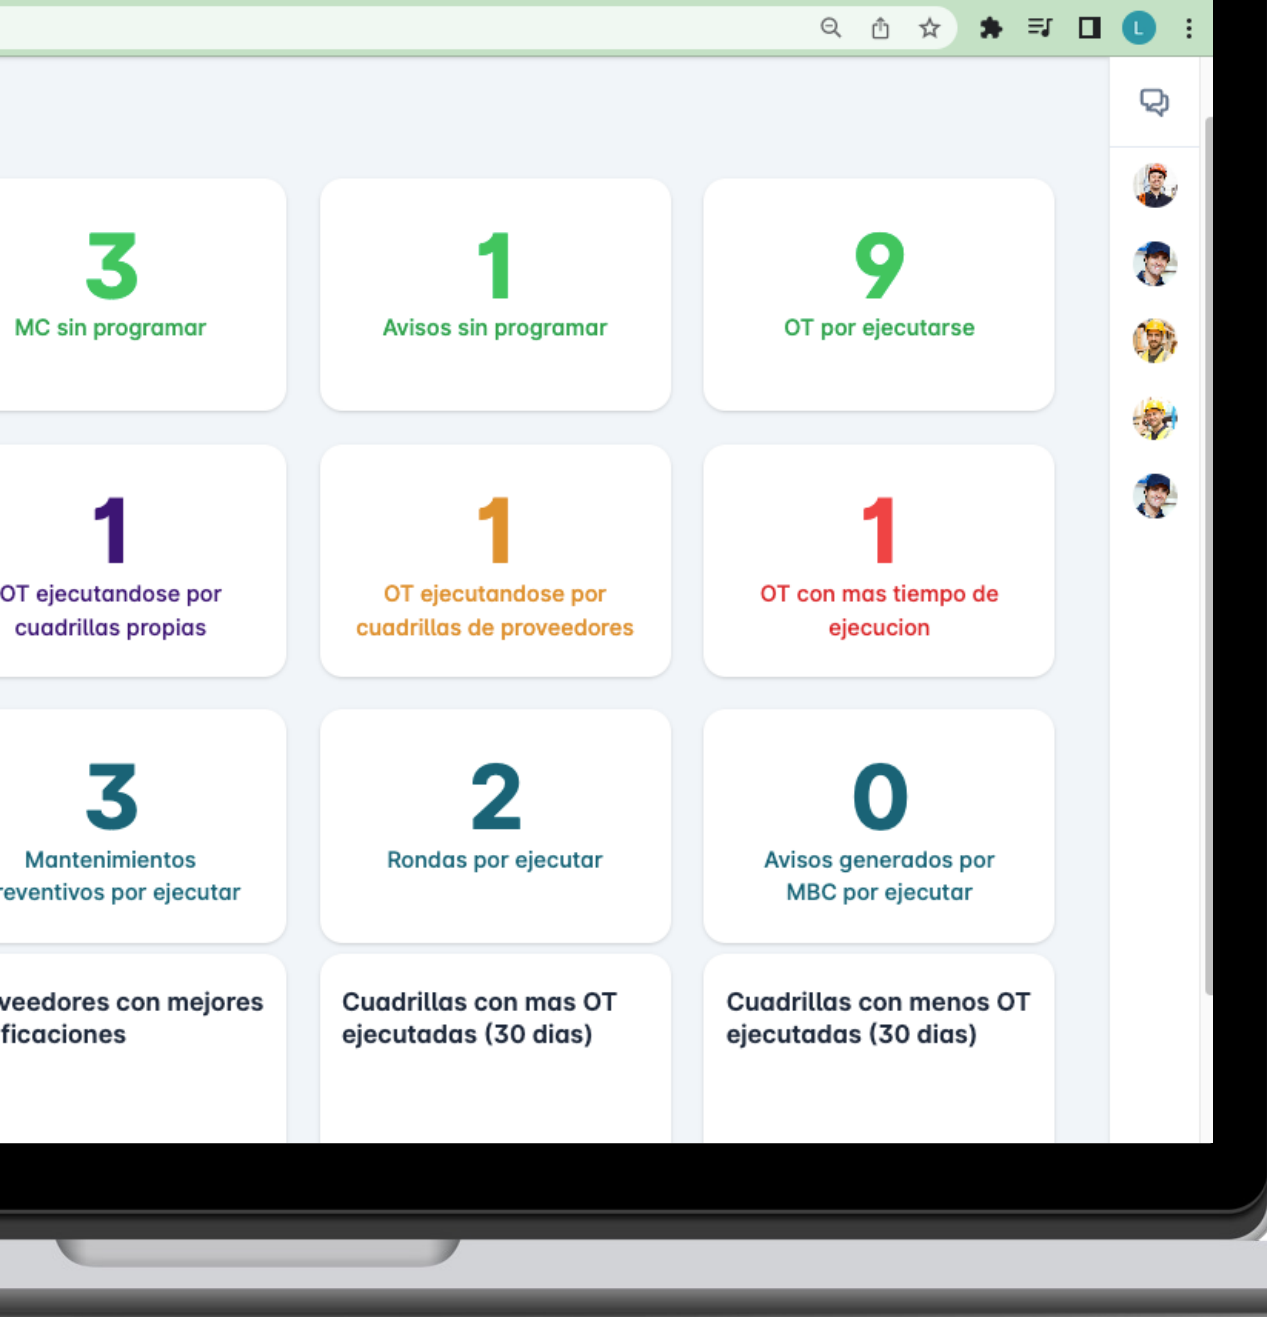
L

3
MC sin programar

1
Avisos sin programar

9
OT por ejecutarse

1
OT ejecutandose por cuadrillas propias

1
OT ejecutandose por cuadrillas de proveedores

1
OT con mas tiempo de ejecucion

3
Mantenimientos reventivos por ejecutar

2
Rondas por ejecutar

0
Avisos generados por MBC por ejecutar

veedores con mejores ficaciones

Cuadrillas con mas OT ejecutadas (30 dias)

Cuadrillas con menos OT ejecutadas (30 dias)